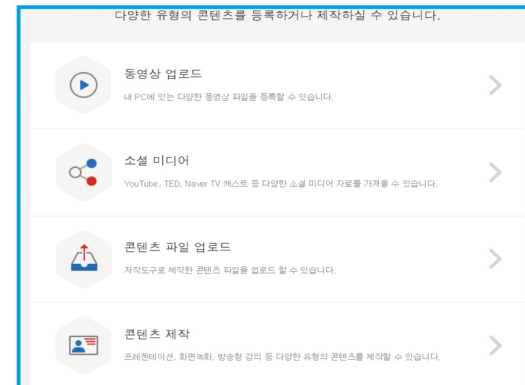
다양한 유형의 콘텐츠를 등록하거나 제작하실 수 있습니다.

동영상 업로드
내 PC에 있는 다양한 동영상 파일을 등록할 수 있습니다.

소셜 미디어
YouTube, TED, Naver TV 캐스트 등 다양한 소셜 미디어 자료를 가져올 수 있습니다.

콘텐츠 파일 업로드
저작도구로 제작한 콘텐츠 파일을 업로드 할 수 있습니다.

콘텐츠 제작
프레젠테이션, 화면녹화, 방송형 강의 등 다양한 유형의 콘텐츠를 제작할 수 있습니다.